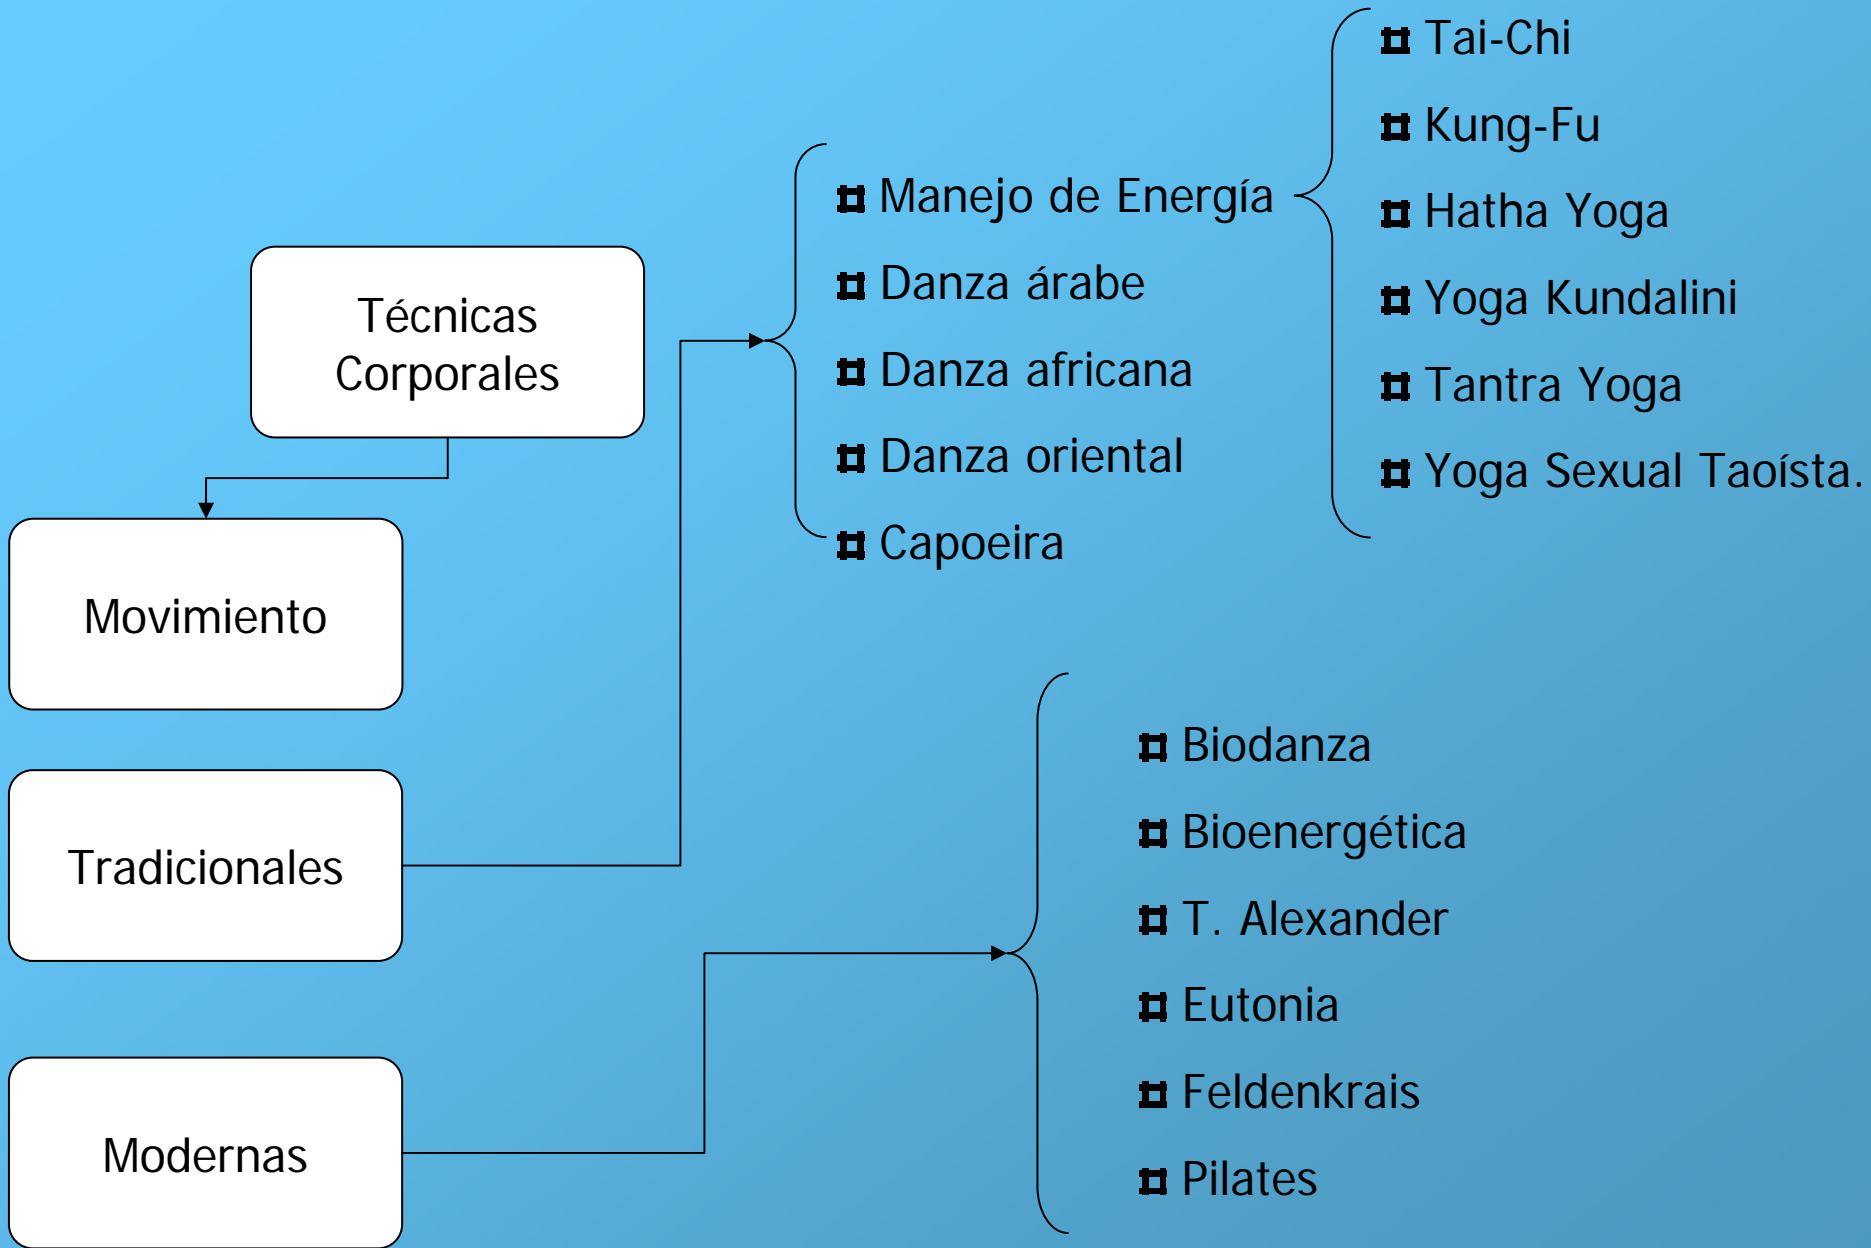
Técnicas Corporales

Movimiento

Tradicionales

Modernas

Manejo de Energía
Danza árabe
Danza africana
Danza oriental
Capoeira

Tai-Chi
Kung-Fu
Hatha Yoga
Yoga Kundalini
Tantra Yoga
Yoga Sexual Taoísta.

Biodanza
Bioenergética
T. Alexander
Eutonia
Feldenkrais
Pilates